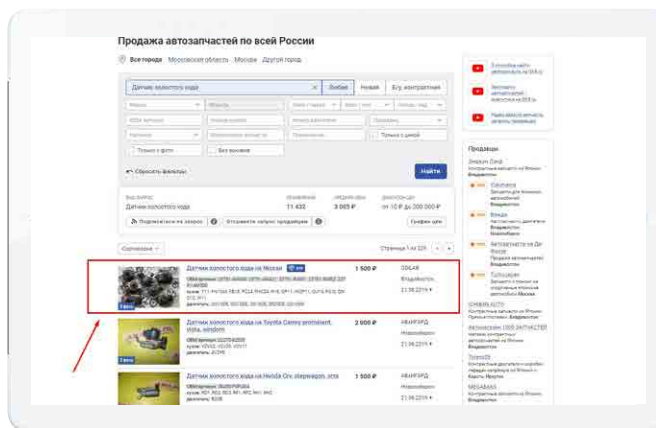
Продажа автозапчастей по всей России

Все города Московская область Москва Другой город

Датчик холостого хода

Любые Новые Б/у, контрактные

Только с фото

Без пробега

Сбросить фильтры

Найти

Датчик холостого хода

11 432

3 005 ₽

от 10 ₽ до 200 000 ₽

Подписаться на запрос

Отправить запрос продавцам

График цен

Сортировка

Страница 1 из 229

Датчик холостого хода на Ниссан

1 500 ₽

Владивосток

21.06.2019

Фото

Датчик холостого хода на Toyota Camry prominent, vista, windom

2 000 ₽

Новосибирск

21.06.2019

Фото

Датчик холостого хода на Honda Crv, stepwagon, orta

1 500 ₽

Новосибирск

21.06.2019

Продавцы

Владивосток

Владивосток

Владивосток

Москва

Владивосток

Иркутск

MEGABASS

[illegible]